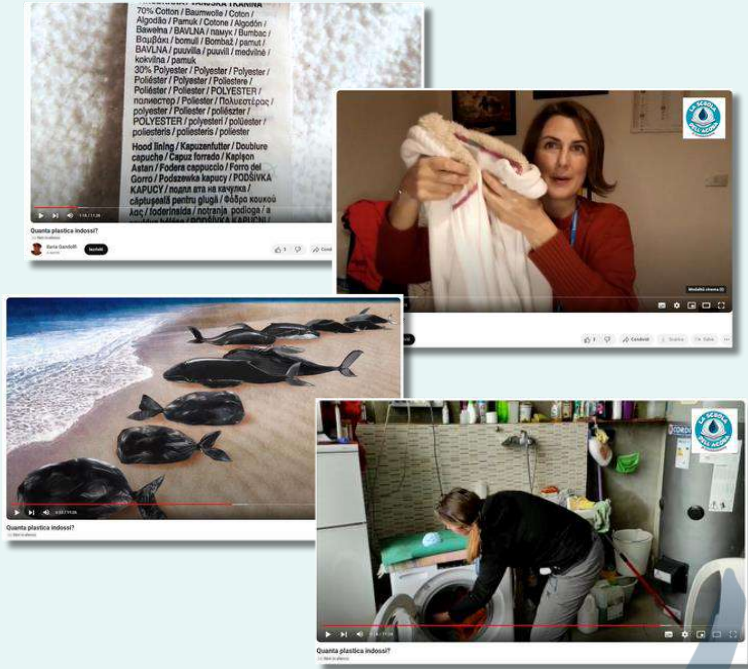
70% Cotton / Baumwolle / Coton / Algodão / Pamuk / Cotone / Algodón / Bawełna / BAVLNA / памук / Bumbac / Βαμβάκι / bomull / Bombaž / pamut / BAVLNA / puuvilla / puvilla / medvilnė / kokvilna / pamuk
30% Polyester / Polyester / Polyester / Poliéster / Polyester / Poliestere / Poliéster / Poliester / POLYESTER / полиестер / Poliester / Πολυεστέρας / polyester / Poliester / poliészter / POLYESTER / polyesteri / poliëster / poliesteris / poliesteris / poliester

Hood lining / Kapuzenfutter / Doublure capuche / Capuz forrado / Kapişon Astarı / Fodera cappuccio / Forro del Gorro / Podszewka kaptury / PODŠÍVKA KAPUCY / подплата на качулка / căptușeală pentru glugă / Φόδρα κουκούλας / foderinsida / notranja podloga / a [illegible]

Quanta plastica indossi?

Ilaria Gandolfi

Iscriviti

LA SCUOLA DELL'ACQUA

Modalità cinema

Condividi

Salva

Quanta plastica indossi?

LA SCUOLA DELL'ACQUA

Quanta plastica indossi?